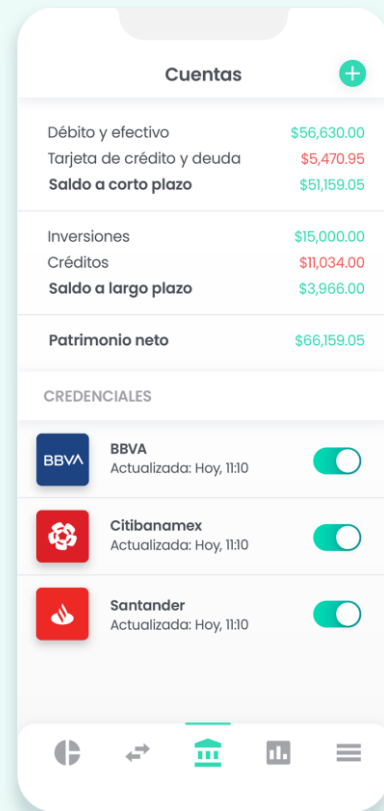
Cuentas

Débito y efectivo $56,630.00
Tarjeta de crédito y deuda $5,470.95
Saldo a corto plazo $51,159.05

Inversiones $15,000.00
Créditos $11,034.00
Saldo a largo plazo $3,966.00

Patrimonio neto $66,159.05

CREDENCIALES

BBVA
BBVA
Actualizada: Hoy, 11:10

Citibanamex
Actualizada: Hoy, 11:10

Santander
Actualizada: Hoy, 11:10